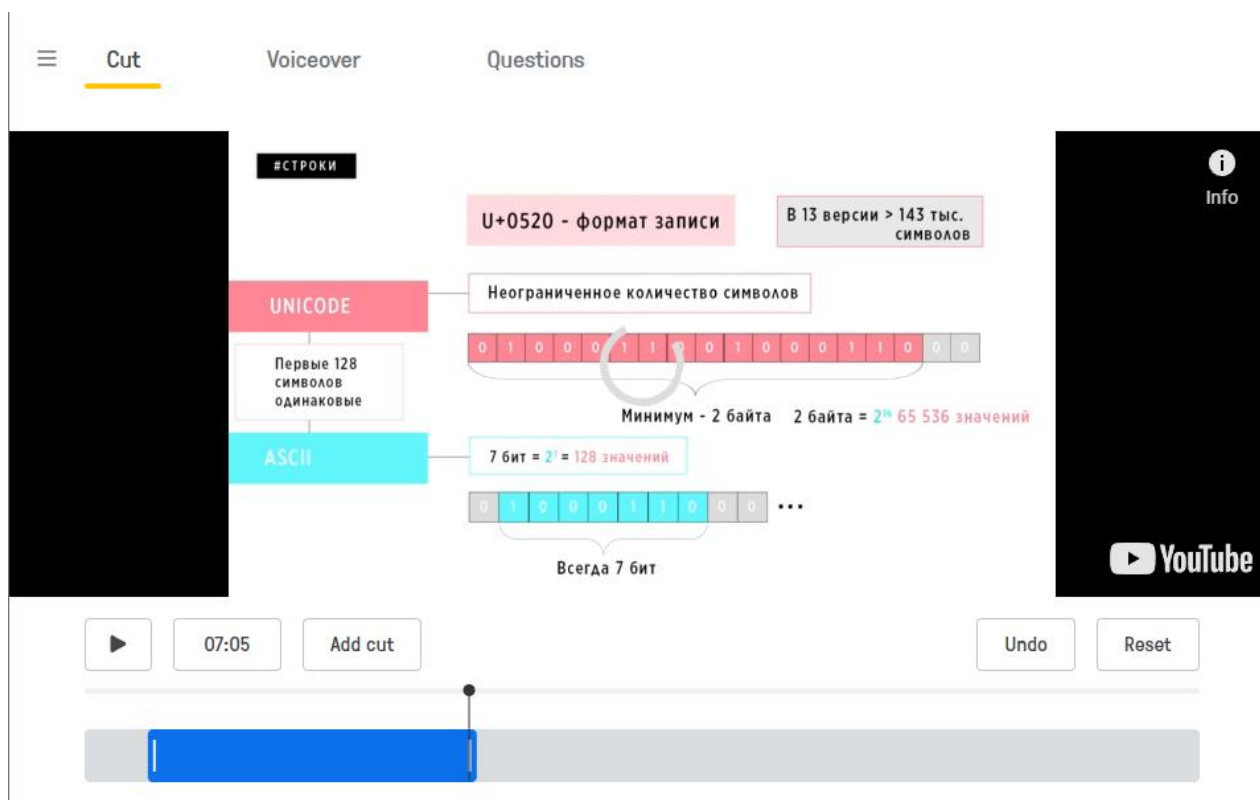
Cut Voiceover Questions

Info

#СТРОКИ

U+0520 - формат записи

В 13 версии > 143 тыс. символов

UNICODE

Неограниченное количество символов

| 0 | 1 | 0 | 0 | 0 | 1 | 1 | 0 | 0 | 1 | 0 | 0 | 0 | 1 | 1 | 0 | 0 | 0 |
|---|---|---|---|---|---|---|---|---|---|---|---|---|---|---|---|---|---|

Первые 128 символов одинаковые

Минимум - 2 байта 2 байта = $2^{16}$ 65 536 значений

ASCII

7 бит = $2^7$ = 128 значений

| 0 | 1 | 0 | 0 | 0 | 1 | 1 | 0 | 0 | 0 |
|---|---|---|---|---|---|---|---|---|---|

...

Всегда 7 бит

YouTube

07:05 Add cut Undo Reset